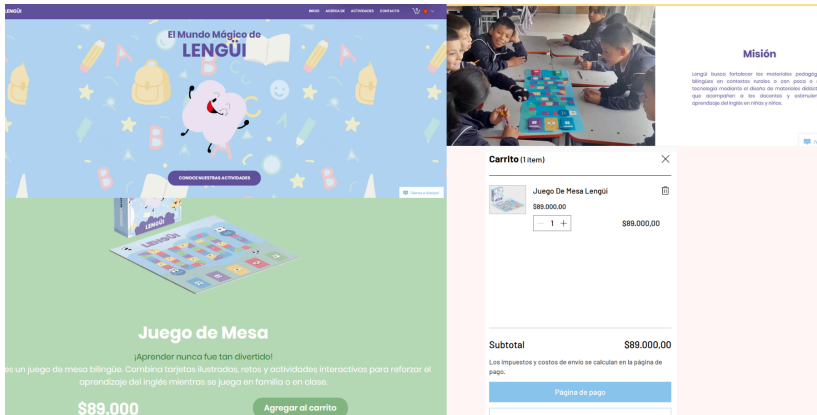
LENGÜI

INICIO ACERCA DE ACTIVIDADES CONTACTO

El Mundo Mágico de
LENGÜI

CONOCE NUESTRAS ACTIVIDADES

Chatea con nosotros

LENGÜI

Juego de Mesa

¡Aprender nunca fue tan divertido!

es un juego de mesa bilingüe. Combina tarjetas ilustradas, retos y actividades interactivas para reforzar el aprendizaje del inglés mientras se juega en familia o en clase.

$89.000

Agregar al carrito

Misión

Lengüi busca fortalecer los materiales pedagó bilingües en contextos rurales o con poco a tecnología mediante el diseño de materiales didáct que acompañen a los docentes y estimulen aprendizaje del inglés en niños y niños.

Carrito (1 item)

Juego De Mesa Lengüi

$89.000,00

1

$89.000,00

Subtotal

$89.000,00

Los impuestos y costos de envío se calculan en la página de pago.

Página de pago